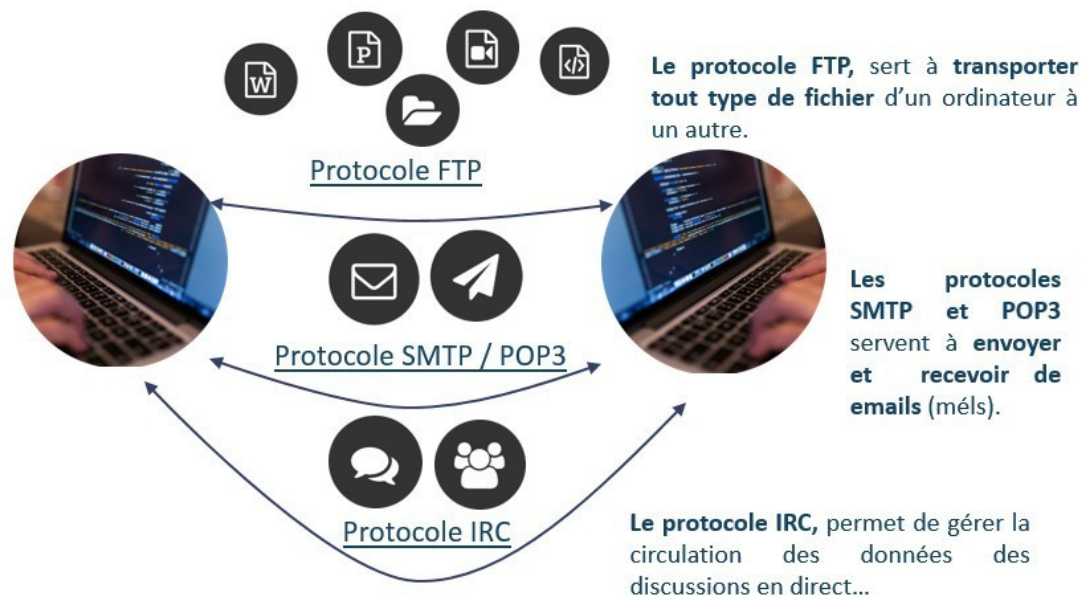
W P

Protocole FTP

Le protocole FTP, sert à transporter tout type de fichier d'un ordinateur à un autre.

Protocole SMTP / POP3

Les protocoles SMTP et POP3 servent à envoyer et recevoir de emails (méls).

Protocole IRC

Le protocole IRC, permet de gérer la circulation des données des discussions en direct…